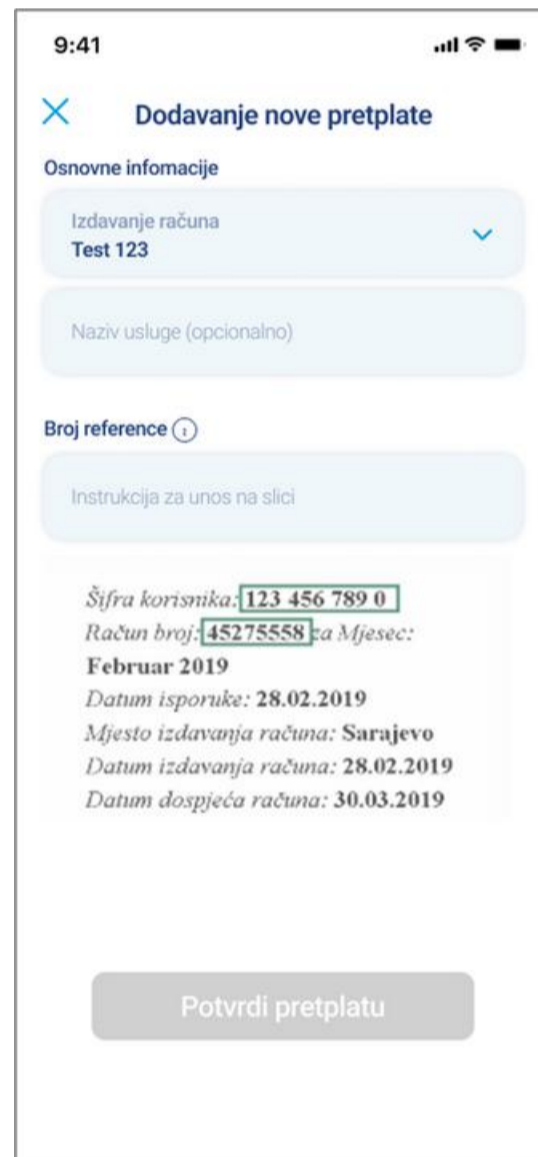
9:41

Dodavanje nove pretplate

Osnovne infomacije

Izdavanje računa
Test 123

Naziv usluge (opcionalno)

Broj reference

Instrukcija za unos na slici

Šifra korisnika: 123 456 789 0
Račun broj: 45275558 za Mjesec: Februar 2019
Datum isporuke: 28.02.2019
Mjesto izdavanja računa: Sarajevo
Datum izdavanja računa: 28.02.2019
Datum dospjeća računa: 30.03.2019

Potvrdi pretplatu